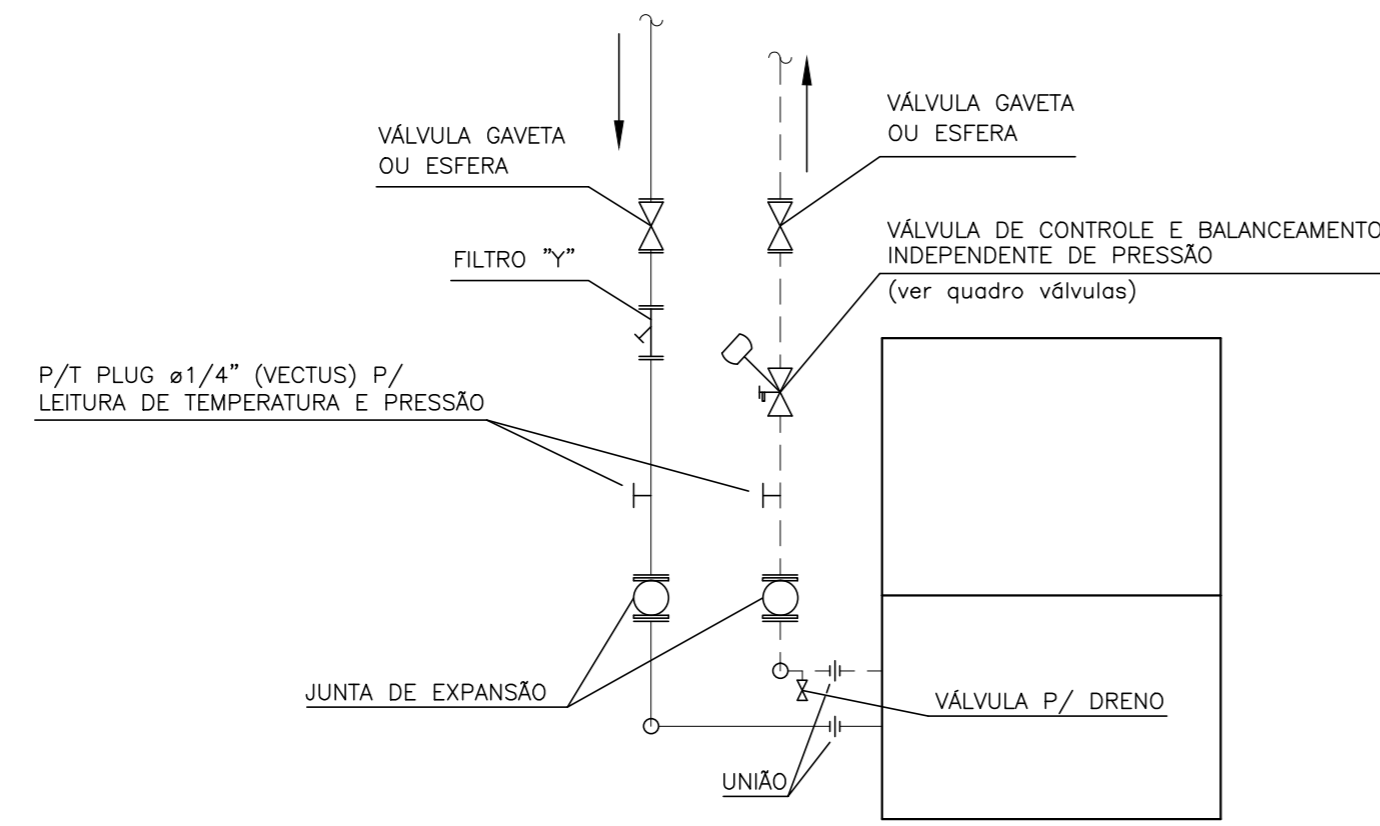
VÁLVULA GAVETA
OU ESFERA

VÁLVULA GAVETA
OU ESFERA

VÁLVULA DE CONTROLE E BALANCEAMENTO
INDEPENDENTE DE PRESSÃO
(ver quadro válvulas)

FILTRO "Y"

P/T PLUG ø1/4" (VECTUS) P/
LEITURA DE TEMPERATURA E PRESSÃO

JUNTA DE EXPANSÃO

VÁLVULA P/ DRENO

UNIÃO